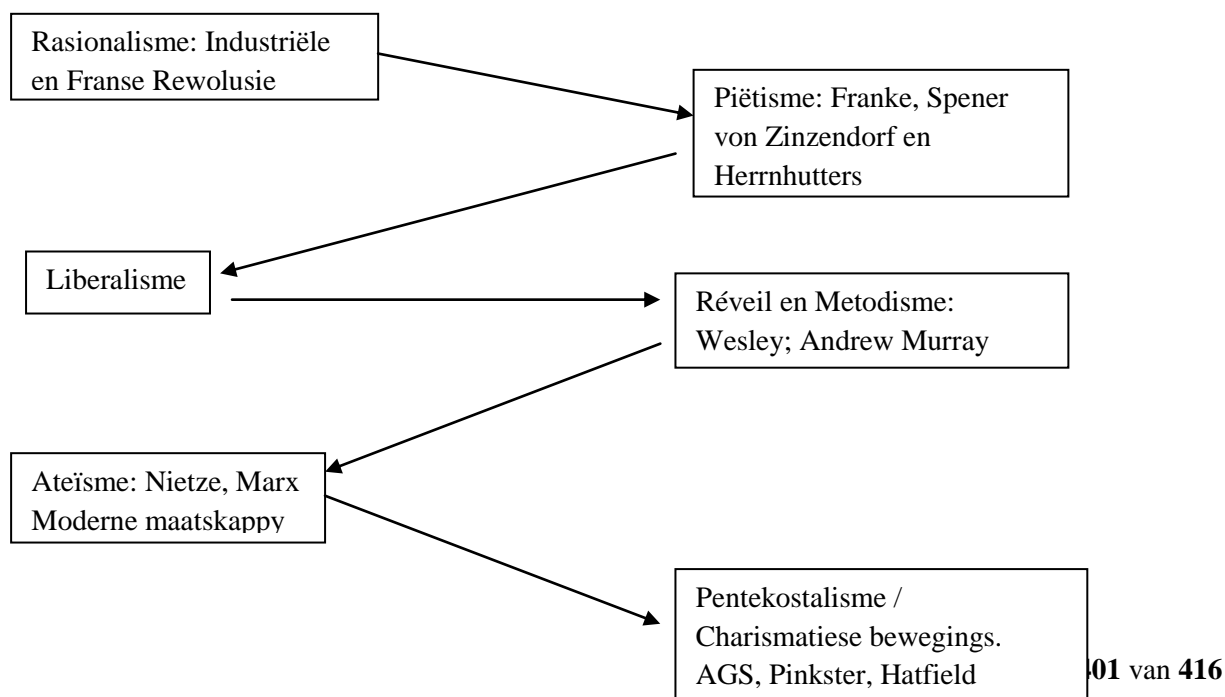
Rasionalisme: Industriële en Franse Rewolusie

Piëtisme: Franke, Spener von Zinzendorf en Herrnhutters

Liberalisme

Réveil en Metodisme: Wesley; Andrew Murray

Ateïsme: Nietze, Marx Moderne maatskappy

Pentekostalisme / Charismatiese bewegings. AGS, Pinkster, Hatfield

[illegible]01 van 416